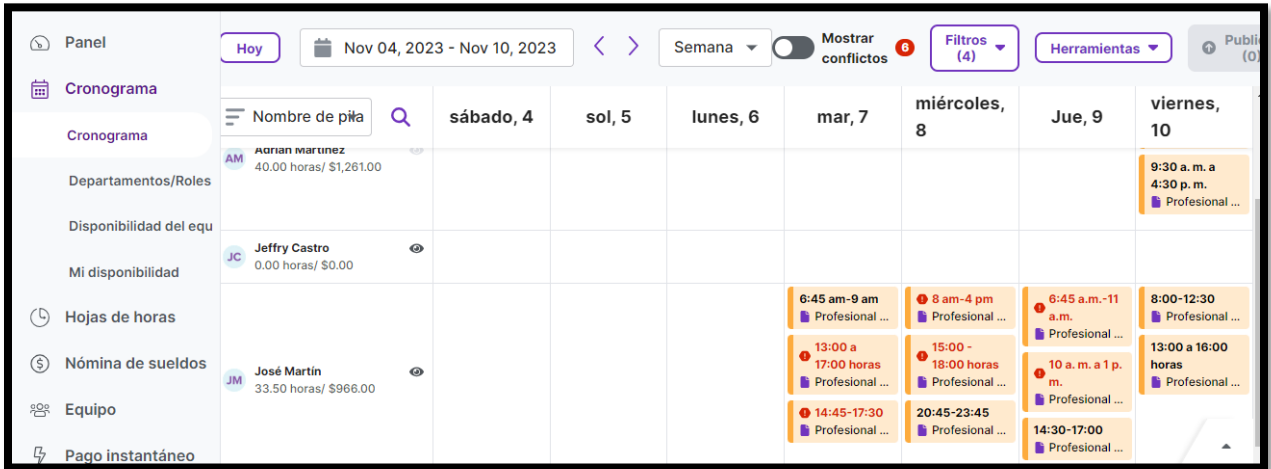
Panel

Cronograma

Cronograma

Departamentos/Roles

Disponibilidad del equ

Mi disponibilidad

Hojas de horas

Nómina de sueldos

Equipo

Pago instantáneo

Hoy

Nov 04, 2023 - Nov 10, 2023

Semana

Mostrar conflictos 6

Filtros (4)

Herramientas

Publi (0)

Nombre de pila

| | sábado, 4 | sol, 5 | lunes, 6 | mar, 7 | miércoles, 8 | Jue, 9 | viernes, 10 |
|---|---|---|---|---|---|---|---|
| AM Adrian Martinez 40.00 horas/ $1,261.00 | | | | | | | 9:30 a. m. a 4:30 p. m. Profesional ... |
| JC Jeffry Castro 0.00 horas/ $0.00 | | | | | | | |
| JM José Martín 33.50 horas/ $966.00 | | | | 6:45 am-9 am Profesional ... 13:00 a 17:00 horas Profesional ... 14:45-17:30 Profesional ... | 8 am-4 pm Profesional ... 15:00 - 18:00 horas Profesional ... 20:45-23:45 Profesional ... | 6:45 a.m.-11 a.m. Profesional ... 10 a. m. a 1 p. m. Profesional ... 14:30-17:00 Profesional ... | 8:00-12:30 Profesional ... 13:00 a 16:00 horas Profesional ... |